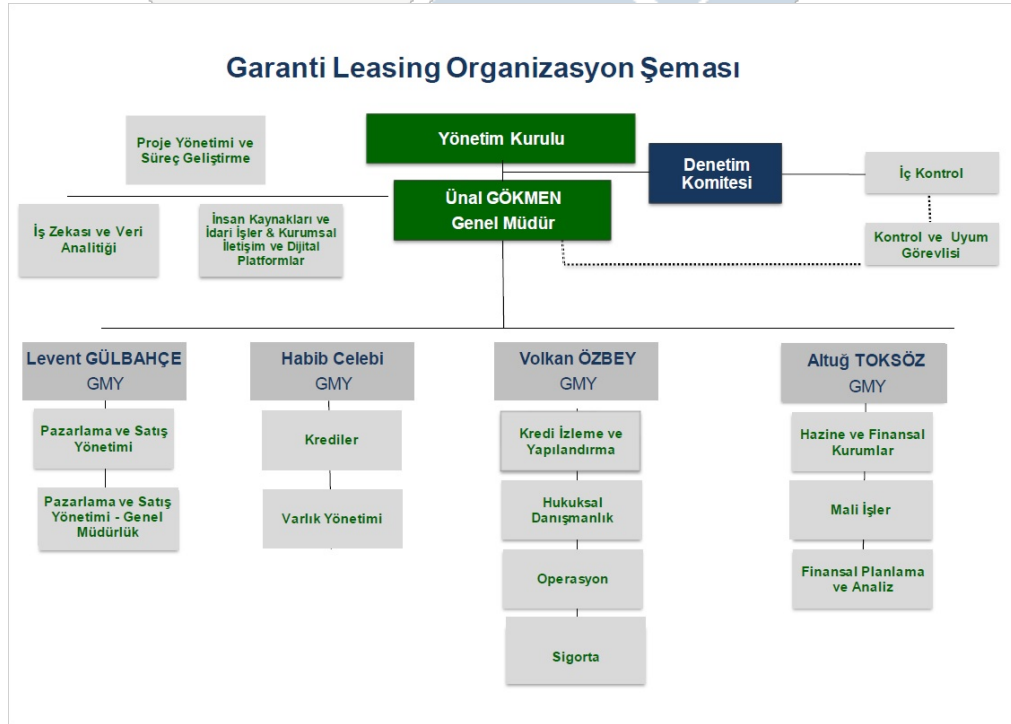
Garanti Leasing Organizasyon Şeması

Proje Yönetimi ve Süreç Geliştirme

Yönetim Kurulu

Denetim Komitesi

İç Kontrol

Ünal GÖKMEN Genel Müdür

İş Zekası ve Veri Analitiği

İnsan Kaynakları ve İdari İşler & Kurumsal İletişim ve Dijital Platformlar

Kontrol ve Uyum Görevlisi

Levent GÜLBAHÇE GMY

Pazarlama ve Satış Yönetimi

Pazarlama ve Satış Yönetimi - Genel Müdürlük

Habib Celebi GMY

Krediler

Varlık Yönetimi

Volkan ÖZBEY GMY

Kredi İzleme ve Yapılandırma

Hukuksal Danışmanlık

Operasyon

Sigorta

Altuğ TOKSÖZ GMY

Hazine ve Finansal Kurumlar

Mali İşler

Finansal Planlama ve Analiz